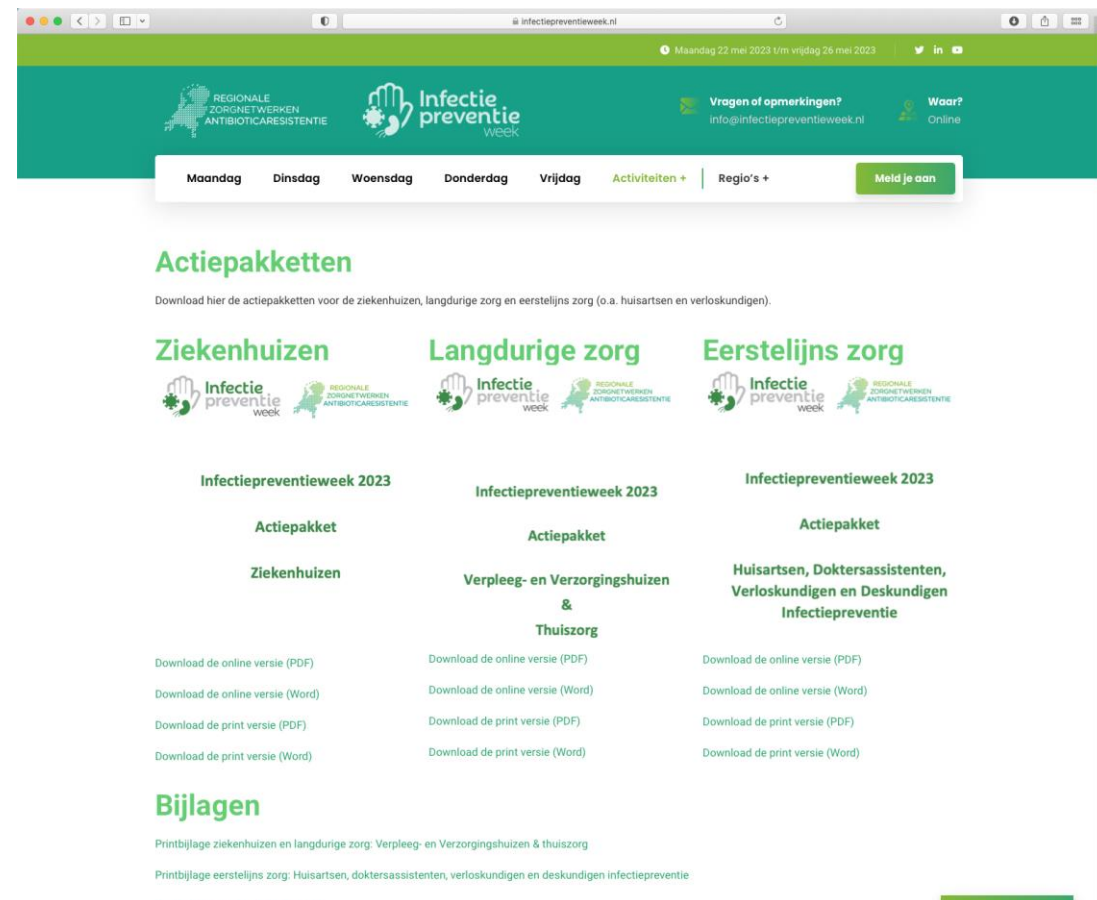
infectiepreventieweek.nl

Maandag 22 mei 2023 t/m vrijdag 26 mei 2023

REGIONALE ZORGNETWERKEN ANTIBIOTICARESISTENTIE

Infectie preventie week

Vragen of opmerkingen?
info@infectiepreventieweek.nl

Waar?
Online

Maandag Dinsdag Woensdag Donderdag Vrijdag Activiteiten + Regio's + Meld je aan

Actiepakketten

Download hier de actiepakketten voor de ziekenhuizen, langdurige zorg en eerstelijns zorg (o.a. huisartsen en verloskundigen).

Ziekenhuizen

Infectie preventie week
REGIONALE ZORGNETWERKEN ANTIBIOTICARESISTENTIE

Infectiepreventieweek 2023

Actiepakket

Ziekenhuizen

Download de online versie (PDF)

Download de online versie (Word)

Download de print versie (PDF)

Download de print versie (Word)

Langdurige zorg

Infectie preventie week
REGIONALE ZORGNETWERKEN ANTIBIOTICARESISTENTIE

Infectiepreventieweek 2023

Actiepakket

Verpleeg- en Verzorgingshuizen
&
Thuiszorg

Download de online versie (PDF)

Download de online versie (Word)

Download de print versie (PDF)

Download de print versie (Word)

Eerstelijns zorg

Infectie preventie week
REGIONALE ZORGNETWERKEN ANTIBIOTICARESISTENTIE

Infectiepreventieweek 2023

Actiepakket

Huisartsen, Doktersassistenten, Verloskundigen en Deskundigen Infectiepreventie

Download de online versie (PDF)

Download de online versie (Word)

Download de print versie (PDF)

Download de print versie (Word)

Bijlagen

Printbijlage ziekenhuizen en langdurige zorg: Verpleeg- en Verzorgingshuizen & thuiszorg

Printbijlage eerstelijns zorg: Huisartsen, doktersassistenten, verloskundigen en deskundigen infectiepreventie